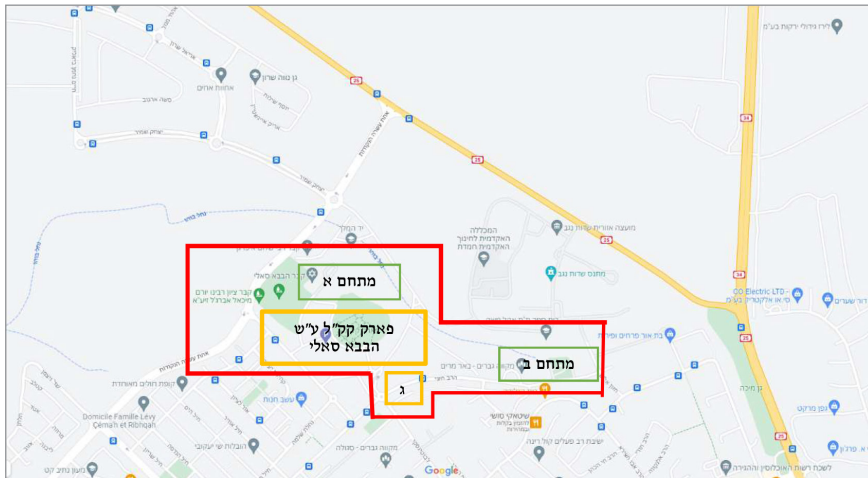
מתחם א

פארק קק"ל ע"ש הבבא סאלי

מתחם ב

ג

קבר הבבא סאלי

קבר ציון רבינו ירום מיכאל אביחצירא זיע"א

גן נווה שרון

אחוזת ארזים

המכללה האקדמית לחינוך האקדמית חמדת

מועצה אזורית שדות נגב

מתנס שדות נגב

CO Electric LTD - סי.או אלקטריק בע"מ

בית אור פרחים ואירועים

מקווה גברים - באר מרים

קופת חולים מאוחדת

Domicile Famille Lévy Cémah et Ribhqah

שעון חגות

הבולות של ישוע

מקווה גברים - מסולה

שטאקי מושי

ישיבת רב פעלים קול רינה

גן מיכה

גן פרקט

לשכת רשות האוכלוסין וההגירה

חירז גידולי ירקות בע"מ

25

34

Google